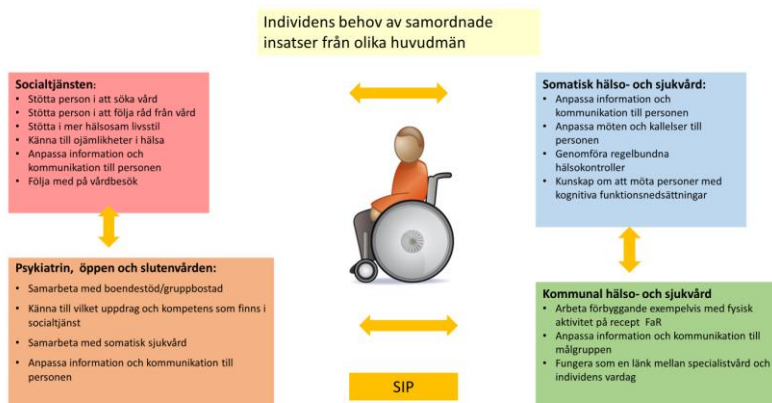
Individens behov av samordnade insatser från olika huvudmän

Socialtjänsten:
- Stötta person i att söka vård
- Stötta person i att följa råd från vård
- Stötta i mer hälsosam livsstil
- Känna till ojämlikheter i hälsa
- Anpassa information och kommunikation till personen
- Följa med på vårdbesök

Psykiatrin, öppen och slutenvården:
- Samarbeta med boendestöd/gruppbostad
- Känna till vilket uppdrag och kompetens som finns i socialtjänst
- Samarbeta med somatisk sjukvård
- Anpassa information och kommunikation till personen

Somatisk hälso- och sjukvård:
- Anpassa information och kommunikation till personen
- Anpassa möten och kallelser till personen
- Genomföra regelbundna hälsokontroller
- Kunskap om att möta personer med kognitiva funktionsnedsättningar

Kommunal hälso- och sjukvård
- Arbeta förbyggande exempelvis med fysisk aktivitet på recept FaR
- Anpassa information och kommunikation till målgruppen
- Fungera som en länk mellan specialistvård och individens vardag

SIP